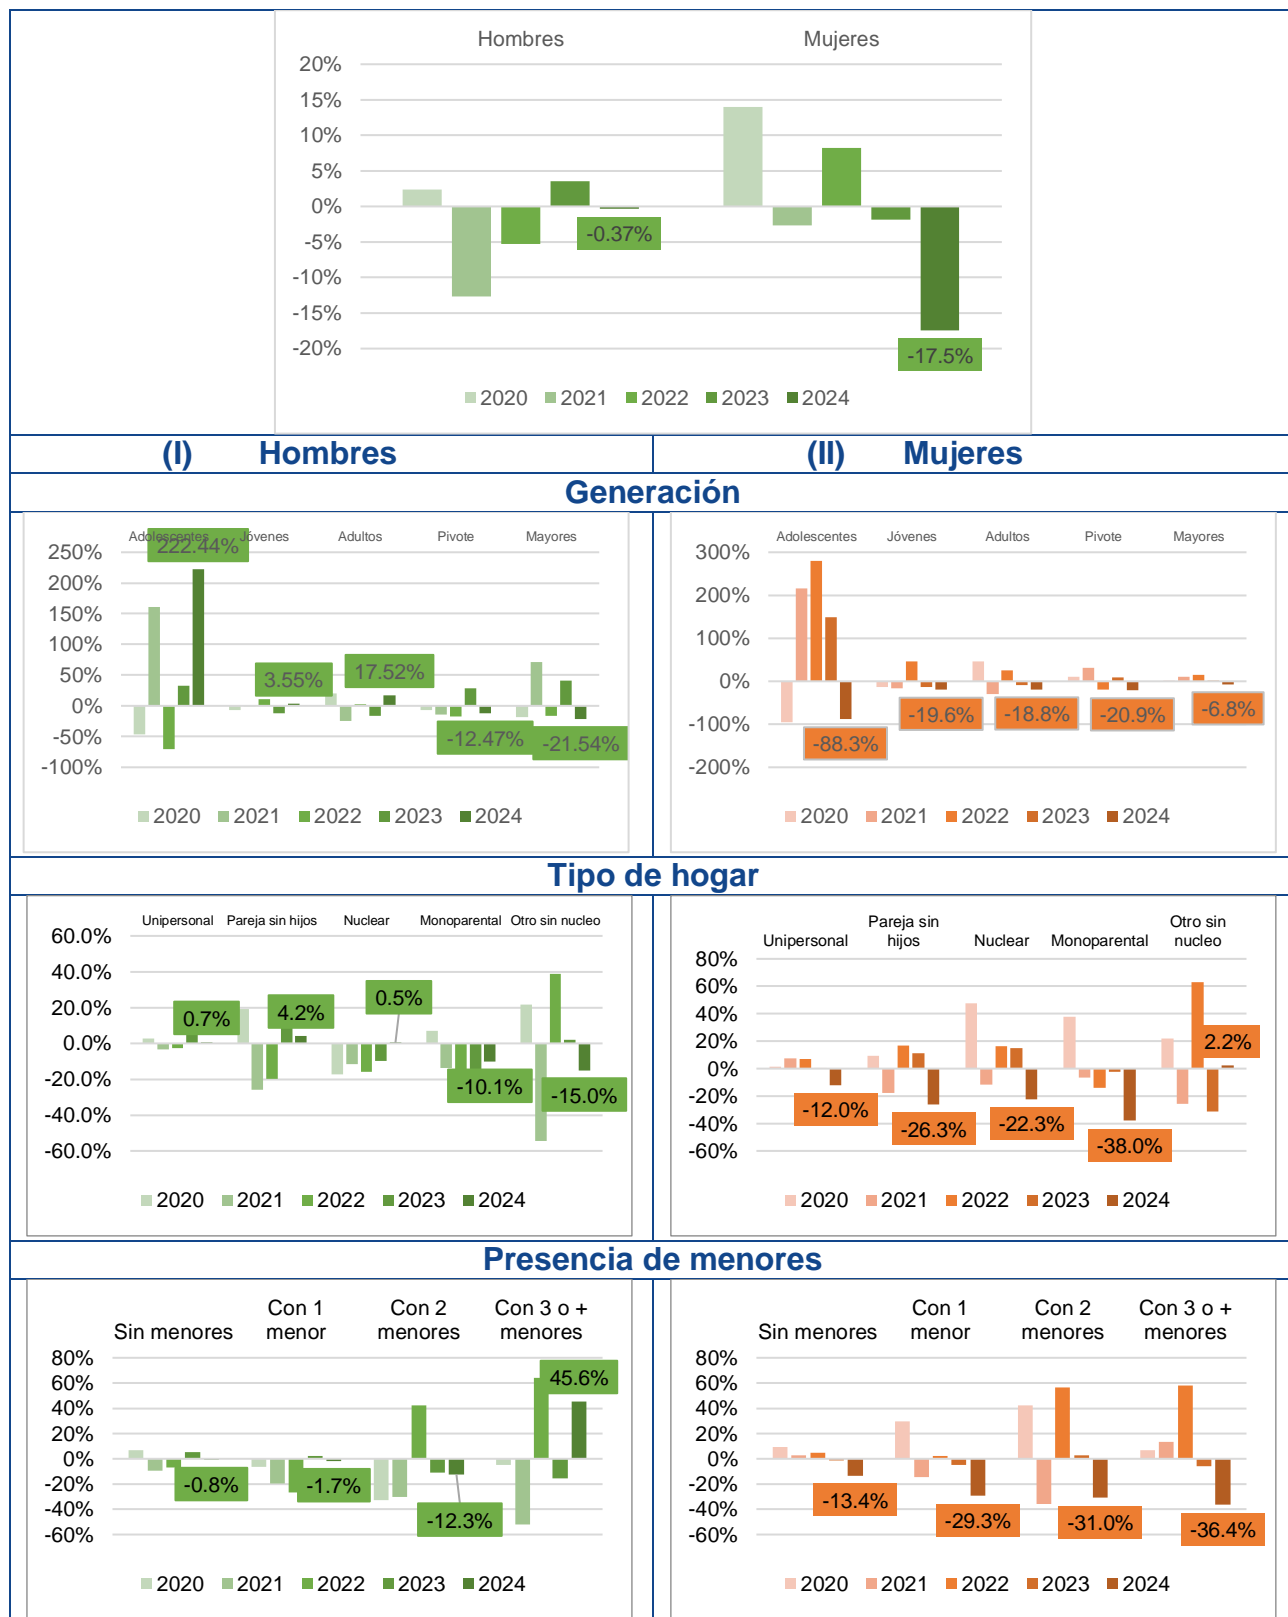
Hombres Mujeres

20%
15%
10%
5%
0%
-5%
-10%
-15%
-20%

-0.37%
-17.5%

2020 2021 2022 2023 2024

(I) Hombres

(II) Mujeres

Generación

Adolescentes Jóvenes Adultos Pivote Mayores

250%
200%
150%
100%
50%
0%
-50%
-100%

222.44%
3.55%
17.52%
-12.47%
-21.54%

2020 2021 2022 2023 2024

Adolescentes Jóvenes Adultos Pivote Mayores

300%
200%
100%
0%
-100%
-200%

-88.3%
-19.6%
-18.8%
-20.9%
-6.8%

2020 2021 2022 2023 2024

Tipo de hogar

Unipersonal Pareja sin hijos Nuclear Monoparental Otro sin nucleo

60.0%
40.0%
20.0%
0.0%
-20.0%
-40.0%
-60.0%

0.7%
4.2%
0.5%
-10.1%
-15.0%

2020 2021 2022 2023 2024

Unipersonal Pareja sin hijos Nuclear Monoparental Otro sin nucleo

80%
60%
40%
20%
0%
-20%
-40%
-60%

2.2%
-12.0%
-26.3%
-22.3%
-38.0%

2020 2021 2022 2023 2024

Presencia de menores

Sin menores Con 1 menor Con 2 menores Con 3 o + menores

80%
60%
40%
20%
0%
-20%
-40%
-60%

45.6%
-0.8%
-1.7%
-12.3%

2020 2021 2022 2023 2024

Sin menores Con 1 menor Con 2 menores Con 3 o + menores

80%
60%
40%
20%
0%
-20%
-40%
-60%

-13.4%
-29.3%
-31.0%
-36.4%

2020 2021 2022 2023 2024